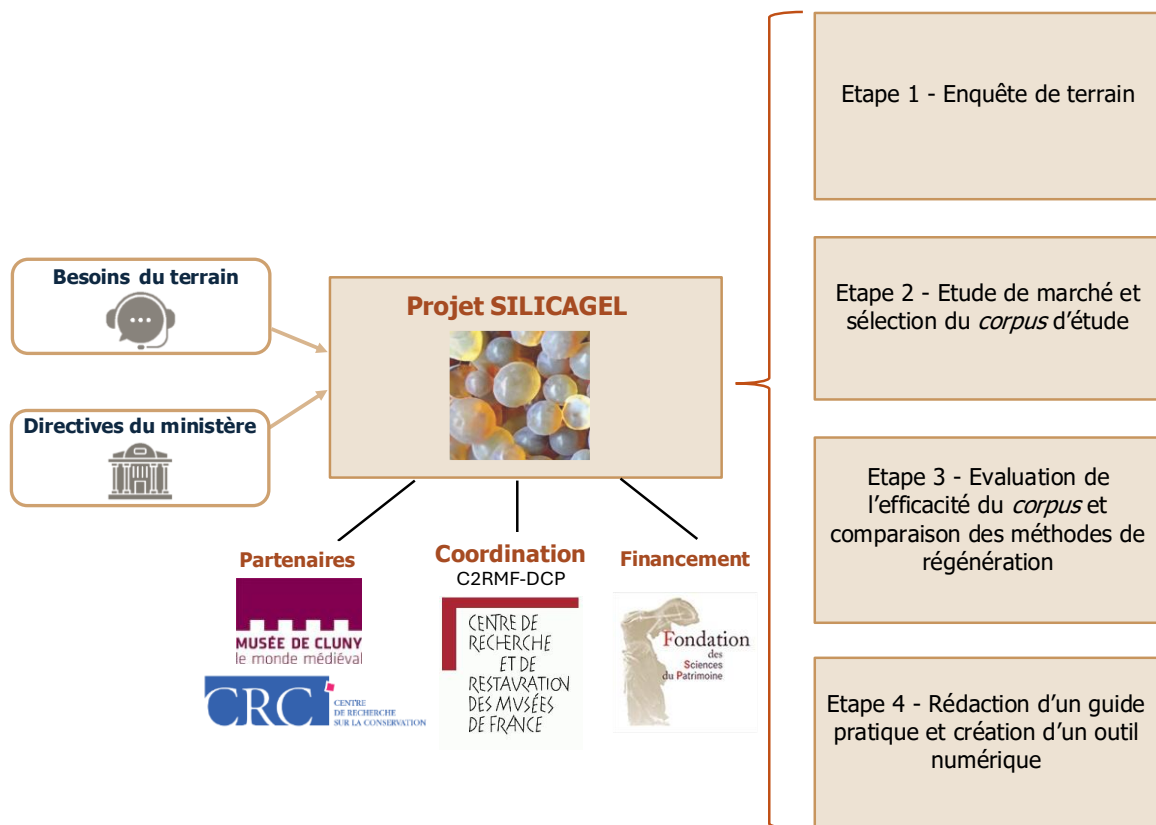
Besoins du terrain

Directives du ministère

Projet SILICAGEL

Partenaires

MUSÉE DE CLUNY
le monde médiéval

CRC
CENTRE DE RECHERCHE SUR LA CONSERVATION

Coordination
C2RMF-DCP

CENTRE DE RECHERCHE ET DE RESTAVRATION DES MVSÉES DE FRANCE

Financement

Fondation des Sciences du Patrimoine

Etape 1 - Enquête de terrain

Etape 2 - Etude de marché et sélection du *corpus* d'étude

Etape 3 - Evaluation de l'efficacité du *corpus* et comparaison des méthodes de régénération

Etape 4 - Rédaction d'un guide pratique et création d'un outil numérique